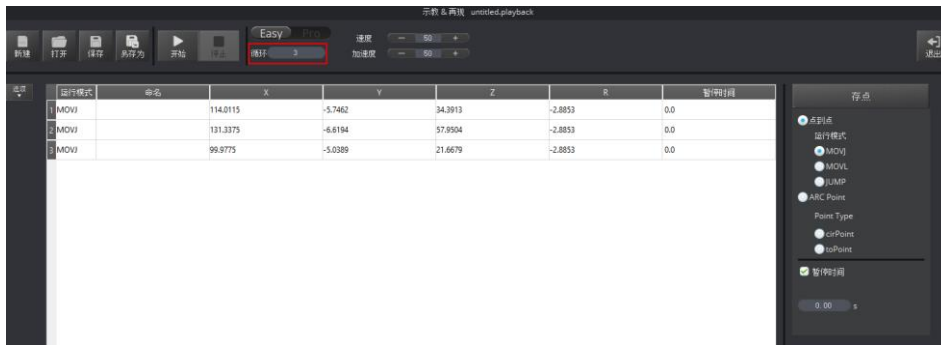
示教＆再现 untitled.playback

新建 打开 保存 另存为 开始 停止

Easy Pro

循环 3

速度 — 50 +

加速度 — 50 +

退出

选项

| | 运行模式 | 命名 | X | Y | Z | R | 暂停时间 |
|---|---|---|---|---|---|---|---|
| 1 | MOVJ | | 114.0115 | -5.7462 | 34.3913 | -2.8853 | 0.0 |
| 2 | MOVJ | | 131.3375 | -6.6194 | 57.9504 | -2.8853 | 0.0 |
| 3 | MOVJ | | 99.9775 | -5.0389 | 21.6679 | -2.8853 | 0.0 |

存点

点到点

运行模式

MOVJ

MOVL

JUMP

ARC Point

Point Type

cirPoint

toPoint

暂停时间

0.00 s